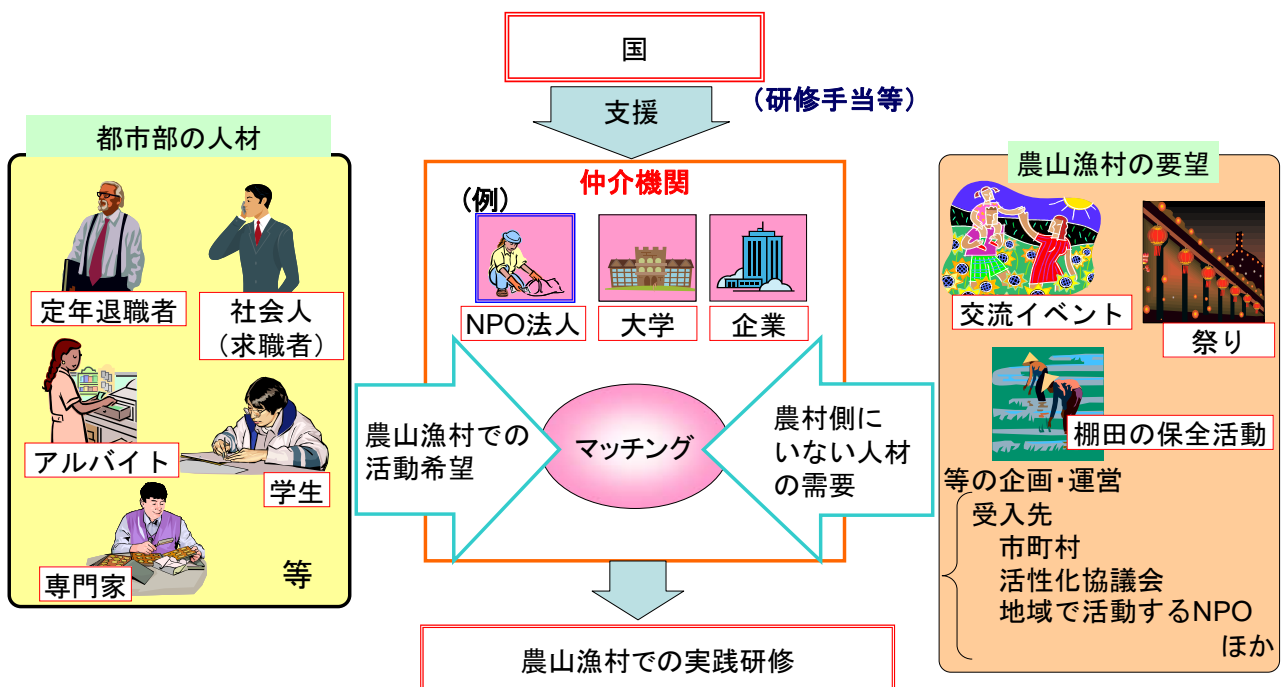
国

支援

（研修手当等）

都市部の人材

定年退職者

社会人（求職者）

アルバイト

学生

専門家

等

仲介機関

（例）

NPO法人

大学

企業

農山漁村での活動希望

マッチング

農村側にいない人材の需要

農山漁村での実践研修

農山漁村の要望

交流イベント

祭り

棚田の保全活動

等の企画・運営

受入先
市町村
活性化協議会
地域で活動するNPO
ほか